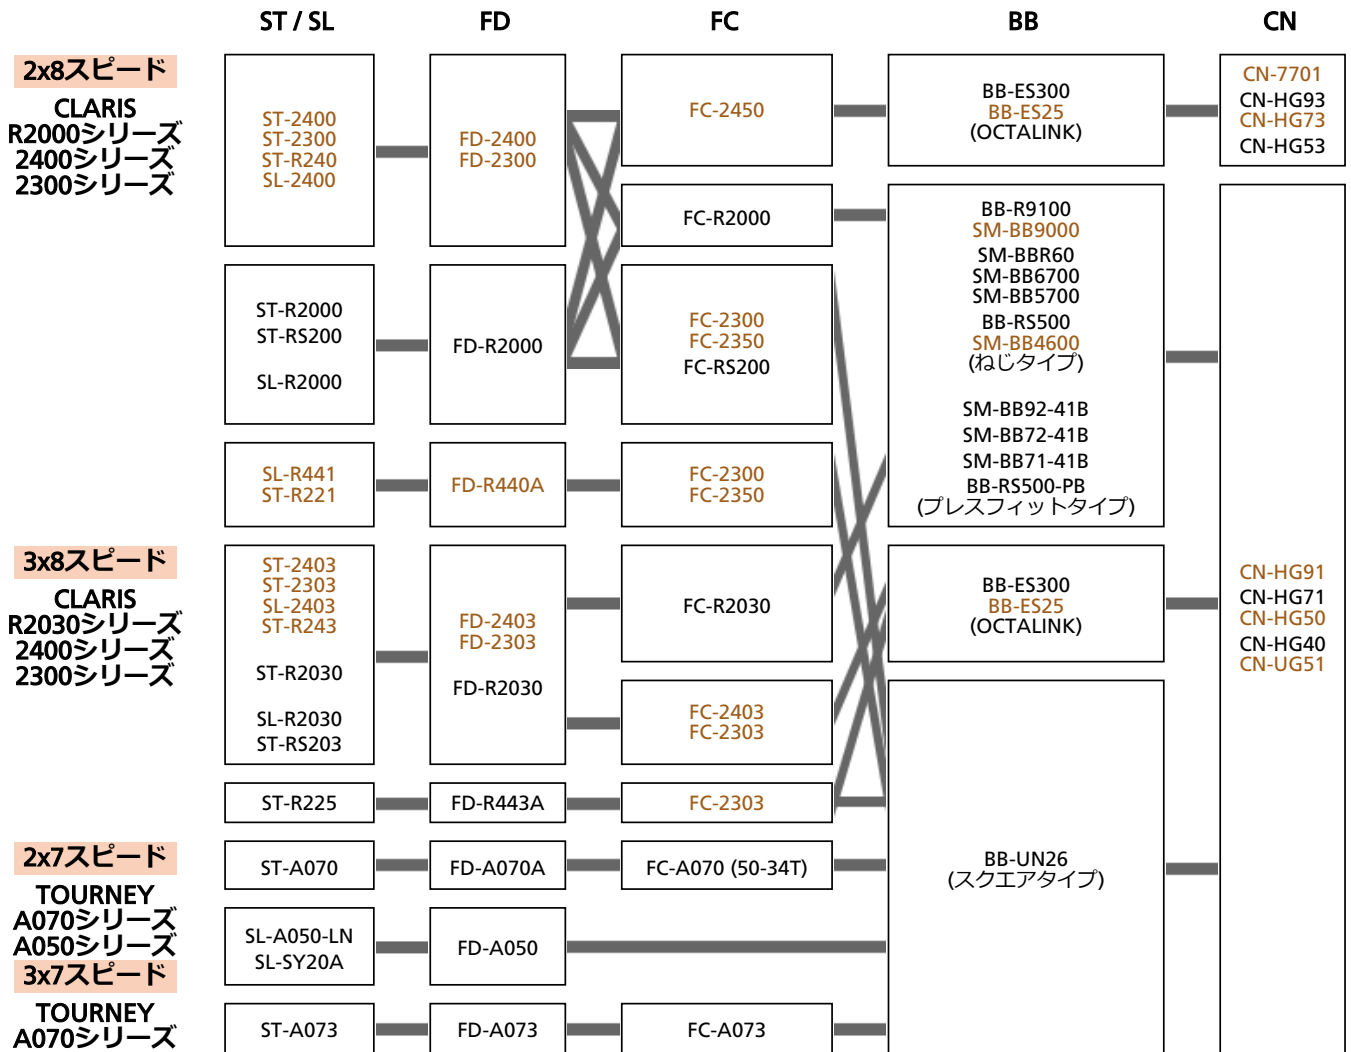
ST / SL

FD

FC

BB

CN

2x8スピード
CLARIS
R2000シリーズ
2400シリーズ
2300シリーズ

ST-2400
ST-2300
ST-R240
SL-2400

FD-2400
FD-2300

FC-2450

BB-ES300
BB-ES25
(OCTALINK)

CN-7701
CN-HG93
CN-HG73
CN-HG53

FC-R2000

BB-R9100
SM-BB9000
SM-BBR60
SM-BB6700
SM-BB5700
BB-RS500
SM-BB4600
(ねじタイプ)

SM-BB92-41B
SM-BB72-41B
SM-BB71-41B
BB-RS500-PB
(プレスフィットタイプ)

ST-R2000
ST-RS200

SL-R2000

FD-R2000

FC-2300
FC-2350
FC-RS200

SL-R441
ST-R221

FD-R440A

FC-2300
FC-2350

3x8スピード
CLARIS
R2030シリーズ
2400シリーズ
2300シリーズ

ST-2403
ST-2303
SL-2403
ST-R243

ST-R2030

SL-R2030
ST-RS203

FD-2403
FD-2303

FD-R2030

FC-R2030

BB-ES300
BB-ES25
(OCTALINK)

CN-HG91
CN-HG71
CN-HG50
CN-HG40
CN-UG51

FC-2403
FC-2303

ST-R225

FD-R443A

FC-2303

2x7スピード
TOURNEY
A070シリーズ
A050シリーズ

ST-A070

FD-A070A

FC-A070 (50-34T)

BB-UN26
(スクエアタイプ)

SL-A050-LN
SL-SY20A

FD-A050

3x7スピード
TOURNEY
A070シリーズ

ST-A073

FD-A073

FC-A073